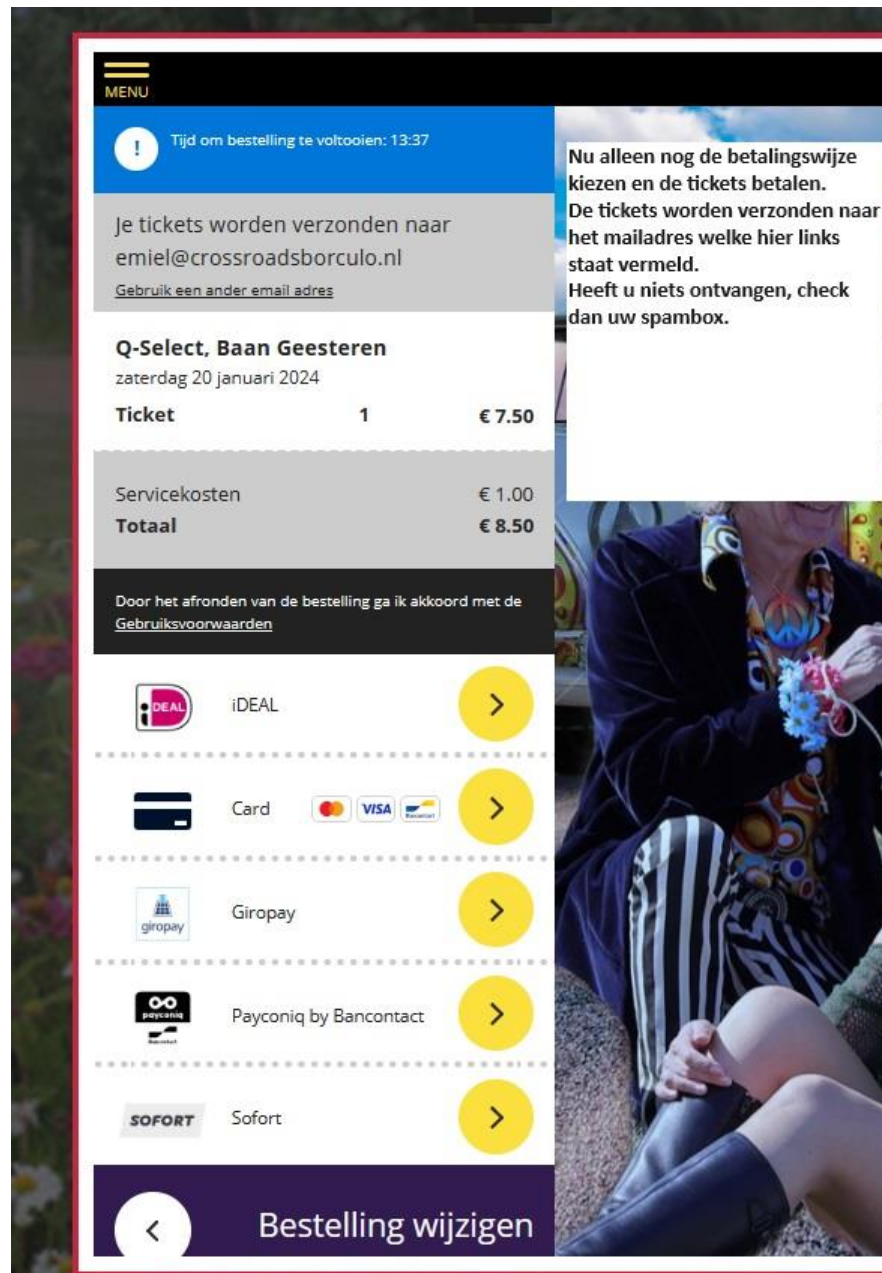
MENU

Tijd om bestelling te voltooien: 13:37

Je tickets worden verzonden naar emiel@crossroadsborculo.nl
Gebruik een ander email adres

Q-Select, Baan Geesteren
zaterdag 20 januari 2024

| Ticket | 1 | € 7.50 |
|---|---|---|

| Servicekosten | € 1.00 |
|---|---|
| Totaal | € 8.50 |

Door het afronden van de bestelling ga ik akkoord met de Gebruiksvoorwaarden

iDEAL
Card
VISA
Giropay
giropay
Payconiq by Bancontact
payconiq
SOFORT
Sofort

Bestelling wijzigen

Nu alleen nog de betalingswijze kiezen en de tickets betalen.
De tickets worden verzonden naar het mailadres welke hier links staat vermeld.
Heeft u niets ontvangen, check dan uw spambox.